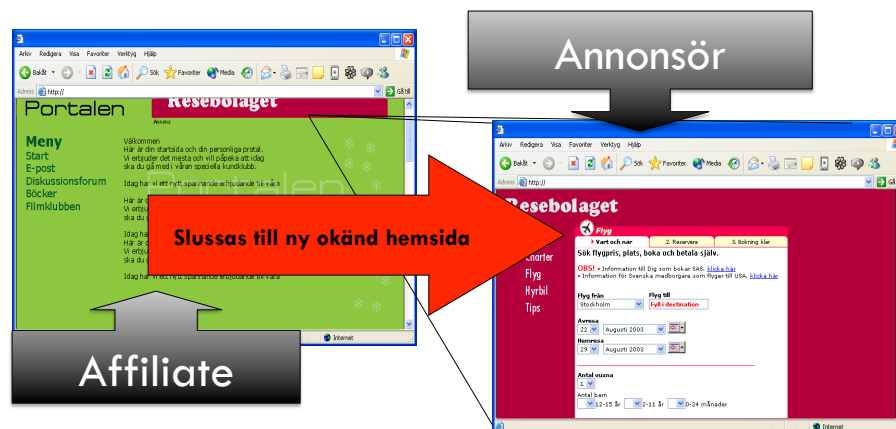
Annonsör

Arkiv Redigera Visa Favoriter Verktyg Hjälp

Bakåt Sök Favoriter Media

Adress http:// Gå till

Portalen

Resebolaget

Annons

Meny
Start
E-post
Diskussionsforum
Böcker
Filmklubben

Välkommen
Här är din startsida och din personliga protal.
Vi erbjuder det mesta och vill påpeka att idag
ska du gå med i våran speciella kundklubb.

Idag har vi ett nytt, spännande erbjudande till våra

Här är
Vi erbju
ska du

Här är
Här är
Vi erbju
ska du

Idag har vi ett nytt, spännande erbjudande till våra

Internet

Slussas till ny okänd hemsida

Affiliate

Arkiv Redigera Visa Favoriter Verktyg Hjälp

Bakåt Sök Favoriter Media

Adress http://

Resebolaget

Flyg

Vart och när | 2. Reservera | 3. Bokning klar

Charter
Flyg
Hyrbil
Tips

Sök flygpris, plats, boka och betala själv.

OBS! • Information till Dig som bokar SAS. klicka här
• Information för Svenska medborgare som flyger till USA. klicka här

Flyg från
Stockholm

Flyg till
Fyll i destination

Avresa
22 Augusti 2003

Hemresa
29 Augusti 2003

Antal vuxna
1

Antal barn
12-15 år 2-11 år 0-24 månader

Internet